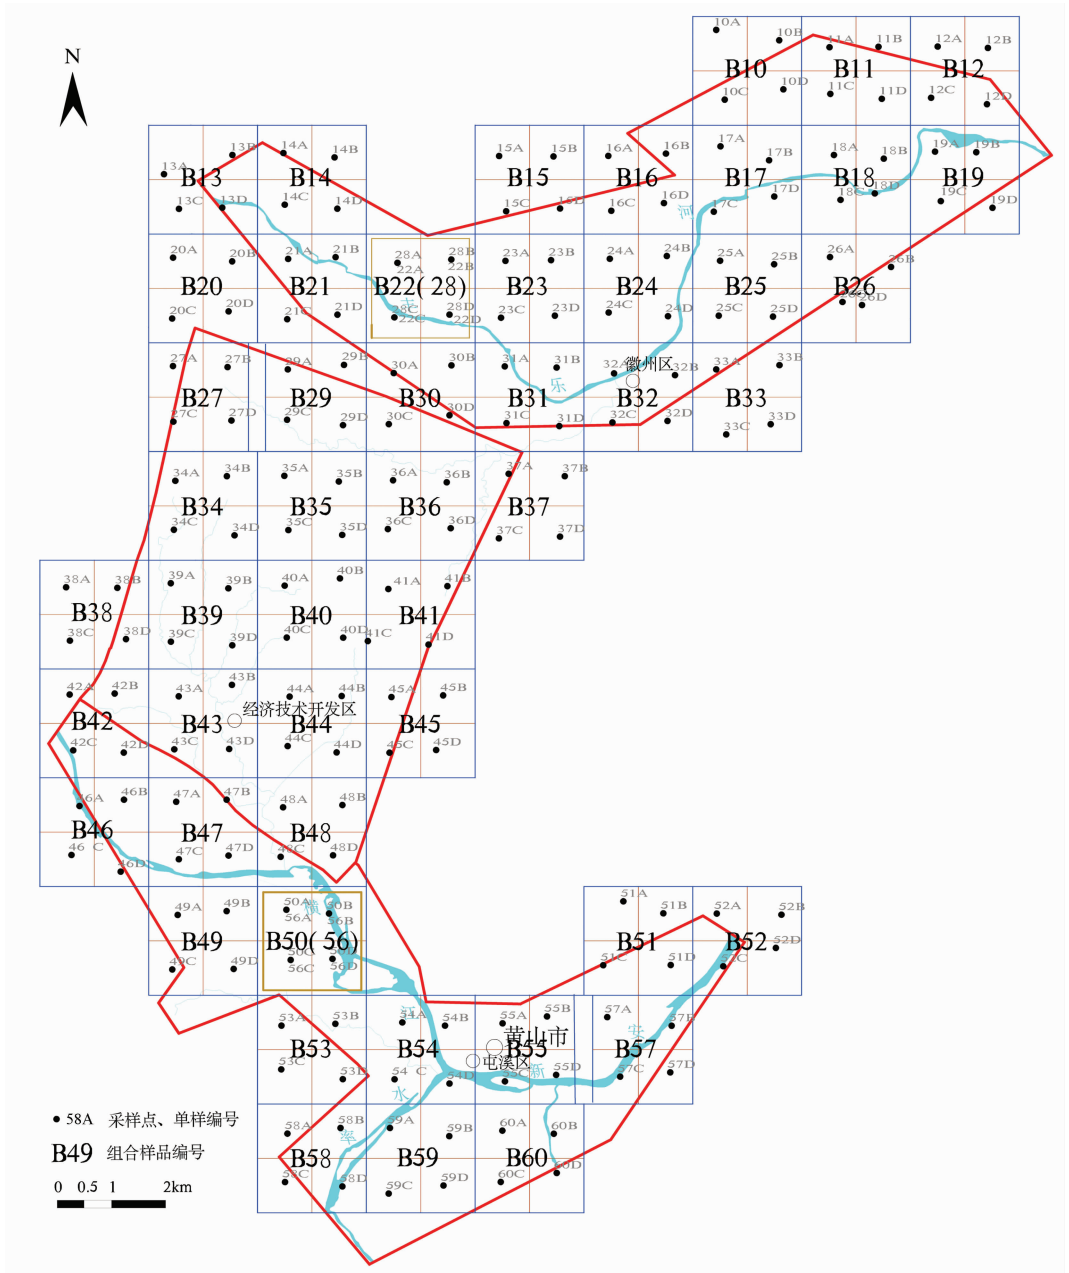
N

10A 10B 11A 11B 12A 12B
B10 B11 B12
10C 10D 11C 11D 12C 12D

13A 13B 14A 14B 15A 15B 16A 16B 17A 17B 18A 18B 19A 19B
B13 B14 B15 B16 B17 B18 B19
13C 13D 14C 14D 15C 15D 16C 16D 17C 17D 18C 18D 19C 19D

20A 20B 21A 21B 28A 28B 22A 22B 23A 23B 24A 24B 25A 25B 26A 26B
B20 B21 B22(28) B23 B24 B25 B26
20C 20D 21C 21D 28C 28D 22C 22D 23C 23D 24C 24D 25C 25D 26C 26D

27A 27B 29A 29B 30A 30B 31A 31B 32A 32B 33A 33B
徽州区
B27 B29 B30 B31 B32 B33
27C 27D 29C 29D 30C 30D 31C 31D 32C 32D 33C 33D

34A 34B 35A 35B 36A 36B 37A 37B
B34 B35 B36 B37
34C 34D 35C 35D 36C 36D 37C 37D

38A 38B 39A 39B 40A 40B 41A 41B
B38 B39 B40 B41
38C 38D 39C 39D 40C 40D 41C 41D

42A 42B 43A 43B 44A 44B 45A 45B
经济技术开发区
B42 B43 B44 B45
42C 42D 43C 43D 44C 44D 45C 45D

46A 46B 47A 47B 48A 48B
B46 B47 B48
46 C 46D 47C 47D 48C 48D

49A 49B 50A 50B 56A 56B 51A 51B 52A 52B
B49 B50(56) B51 B52
49C 49D 50C 50D 56C 56D 51C 51D 52C 52D

53A 53B 54A 54B 55A 55B 57A 57B
黄山市
B53 B54 B55 B57
屯溪区
53C 53D 54 C 54D 55C 55D 57C 57D

58A 58B 59A 59B 60A 60B
B58 B59 B60
58C 58D 59C 59D 60C 60D

河 乐 安 横 江 水 新 率

• 58A 采样点、单样编号
B49 组合样品编号
0 0.5 1 2km